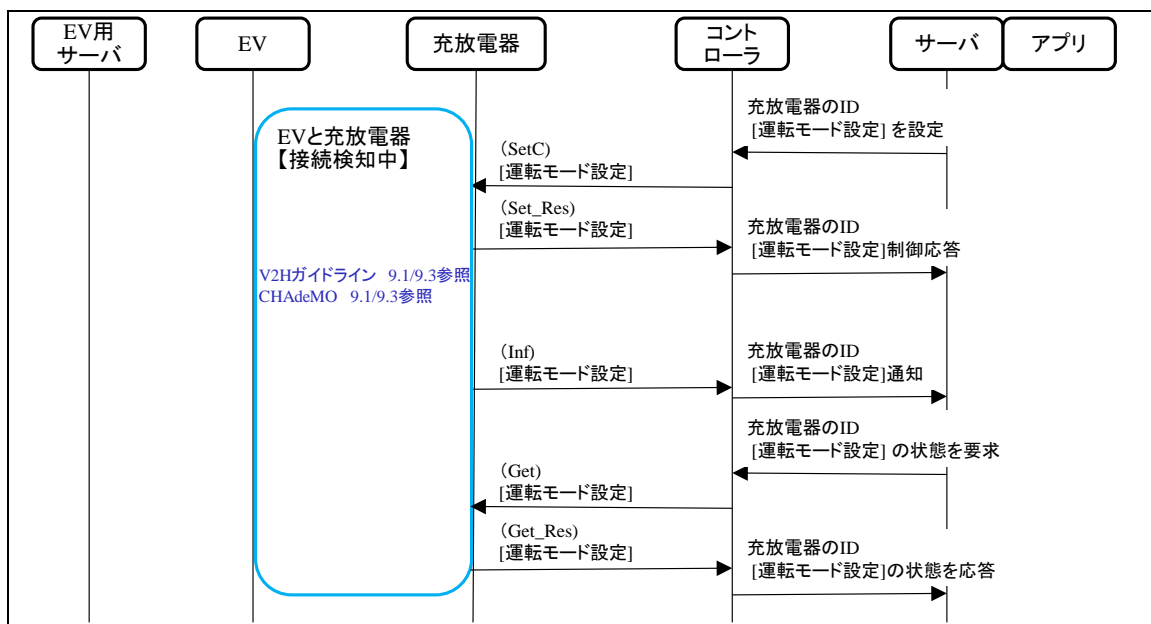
EV用
サーバ

EV

充放電器

コント
ローラ

サーバ

アプリ

EVと充放電器
【接続検知中】

V2Hガイドライン 9.1/9.3参照
CHAdeMO 9.1/9.3参照

充放電器のID
[運転モード設定] を設定

(SetC)
[運転モード設定]

(Set_Res)
[運転モード設定]

充放電器のID
[運転モード設定]制御応答

(Inf)
[運転モード設定]

充放電器のID
[運転モード設定]通知

充放電器のID
[運転モード設定] の状態を要求

(Get)
[運転モード設定]

(Get_Res)
[運転モード設定]

充放電器のID
[運転モード設定]の状態を応答